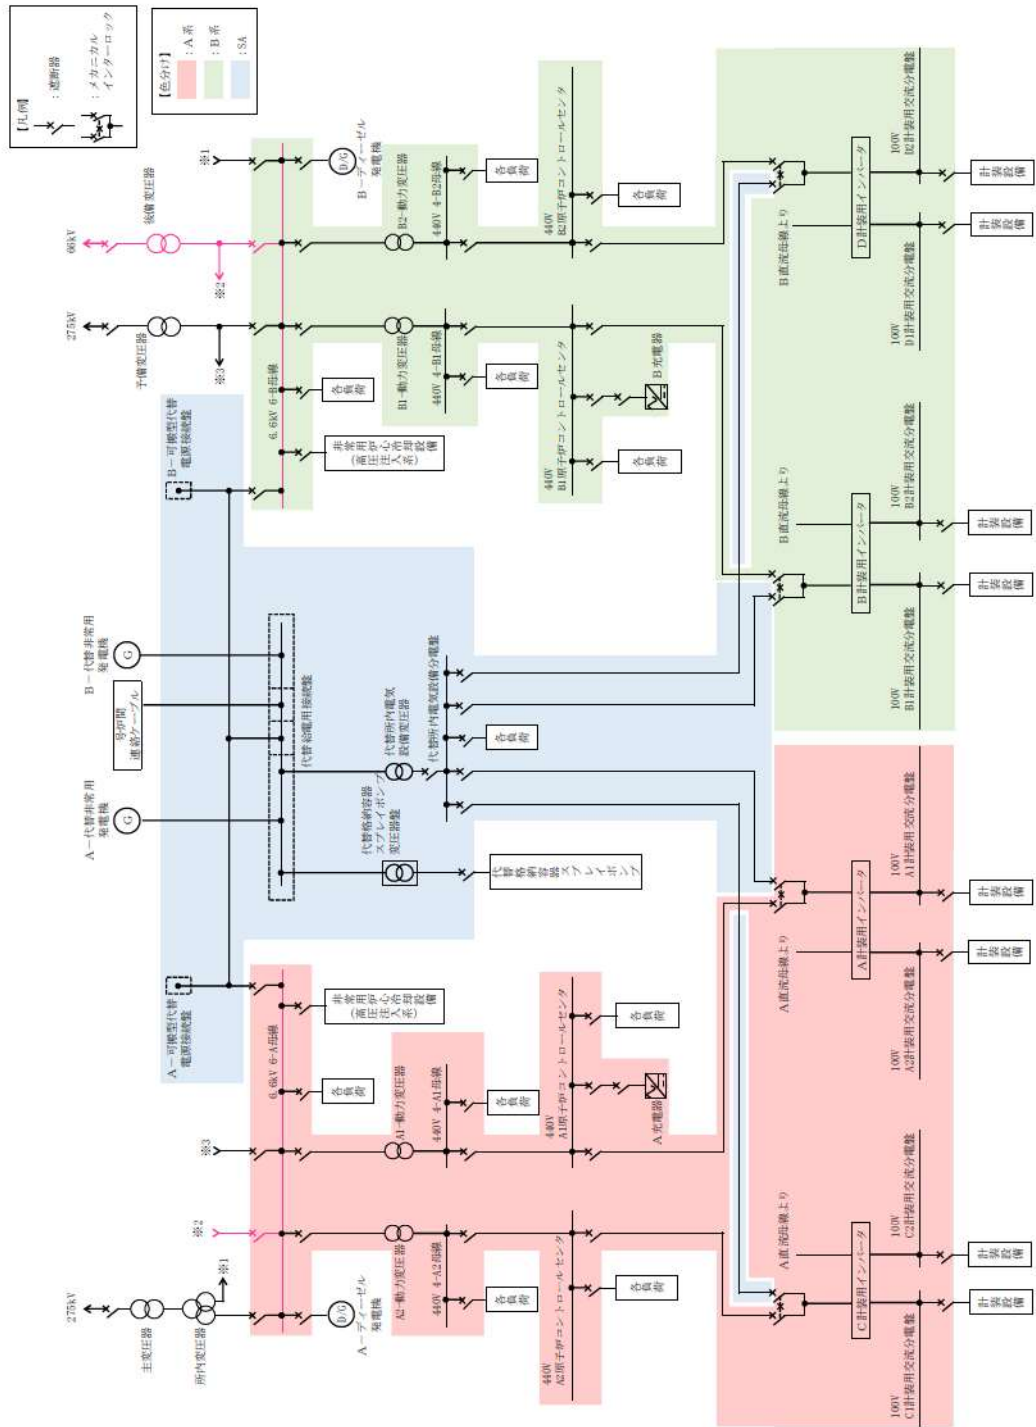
【凡例】
：遮断器
：メカニカルインターロック

【色分け】
：A系
：B系
：SA

66kV
後備変圧器
※2
275kV
予備変圧器
※3
※1
D/G
B－ディーゼル発電機
B2－動力変圧器
440V 4-B2母線
各負荷
440V B2原子炉コントロールセンタ
各負荷
B1－動力変圧器
440V 4-B1母線
各負荷
440V B1原子炉コントロールセンタ
B充電器
各負荷
6.6kV 6-B母線
各負荷
非常用炉心冷却設備（高圧注入系）
B－可搬型代替電源接続盤
B－代替非常用発電機
G
号炉間連絡ケーブル
代替給電用接続盤
代替所内電気設備変圧器
代替所内電気設備分電盤
各負荷
代替格納容器スプレイポンプ変圧器盤
代替格納容器スプレイポンプ
A－代替非常用発電機
G
A－可搬型代替電源接続盤
非常用炉心冷却設備（高圧注入系）
6.6kV 6-A母線
各負荷
A1－動力変圧器
440V 4-A1母線
各負荷
440V A1原子炉コントロールセンタ
各負荷
A充電器
※3
※2
A2－動力変圧器
440V 4-A2母線
各負荷
440V A2原子炉コントロールセンタ
各負荷
D/G
A－ディーゼル発電機
275kV
主変圧器
所内変圧器
※1
D計装用インバータ
100V D2計装用交流分電盤
計装設備
B直流母線より
100V D1計装用交流分電盤
計装設備
B直流母線より
B計装用インバータ
100V B2計装用交流分電盤
計装設備
100V B1計装用交流分電盤
計装設備
A計装用インバータ
100V A1計装用交流分電盤
計装設備
A直流母線より
100V A2計装用交流分電盤
計装設備
A直流母線より
C計装用インバータ
100V C2計装用交流分電盤
計装設備
100V C1計装用交流分電盤
計装設備